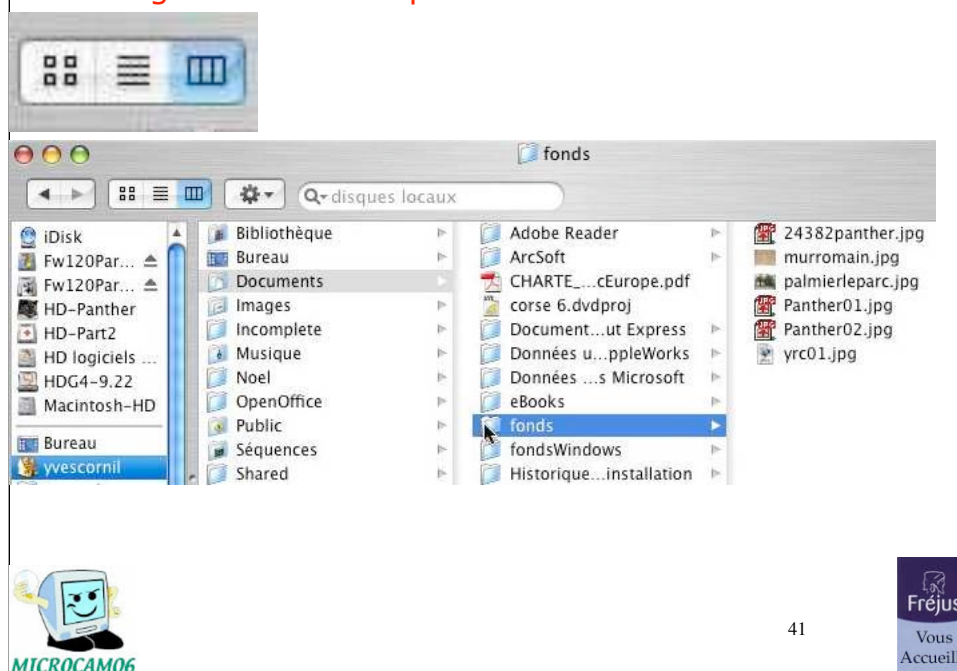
fonds

disques locaux

iDisk
Fw120Par...
Fw120Par...
HD-Panther
HD-Part2
HD logiciels ...
HDG4-9.22
Macintosh-HD
Bureau
yvescornil

Bibliothèque
Bureau
Documents
Images
Incomplete
Musique
Noel
OpenOffice
Public
Séquences
Shared

Adobe Reader
ArcSoft
CHARTE_...cEurope.pdf
corse 6.dvdproj
Document...ut Express
Données u...ppleWorks
Données ...s Microsoft
eBooks
fonds
fondsWindows
Historique...installation

24382panther.jpg
murromain.jpg
palmierleparc.jpg
Panther01.jpg
Panther02.jpg
yrc01.jpg

MICROCAM06

41

Fréjus
Vous
Accueil